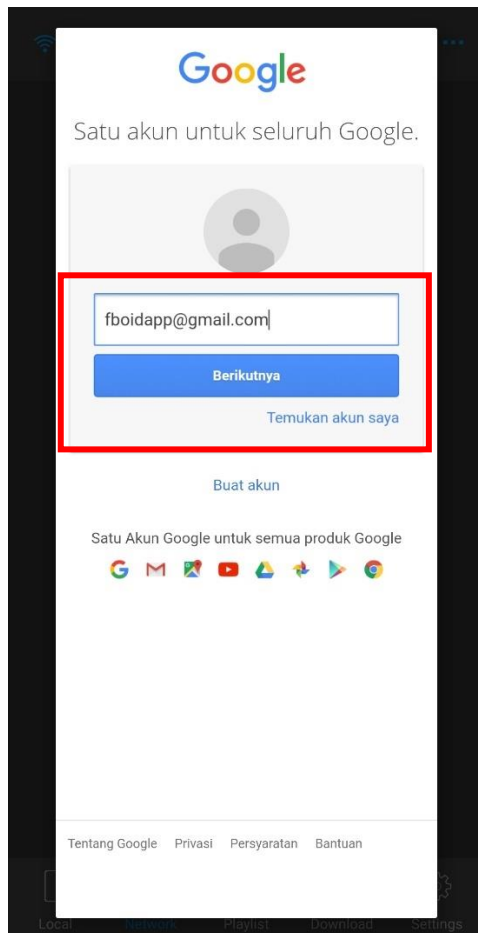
Google

Satu akun untuk seluruh Google.

fboidapp@gmail.com

Berikutnya

Temukan akun saya

Buat akun

Satu Akun Google untuk semua produk Google

Tentang Google Privasi Persyaratan Bantuan

Local Network Playlist Download Settings